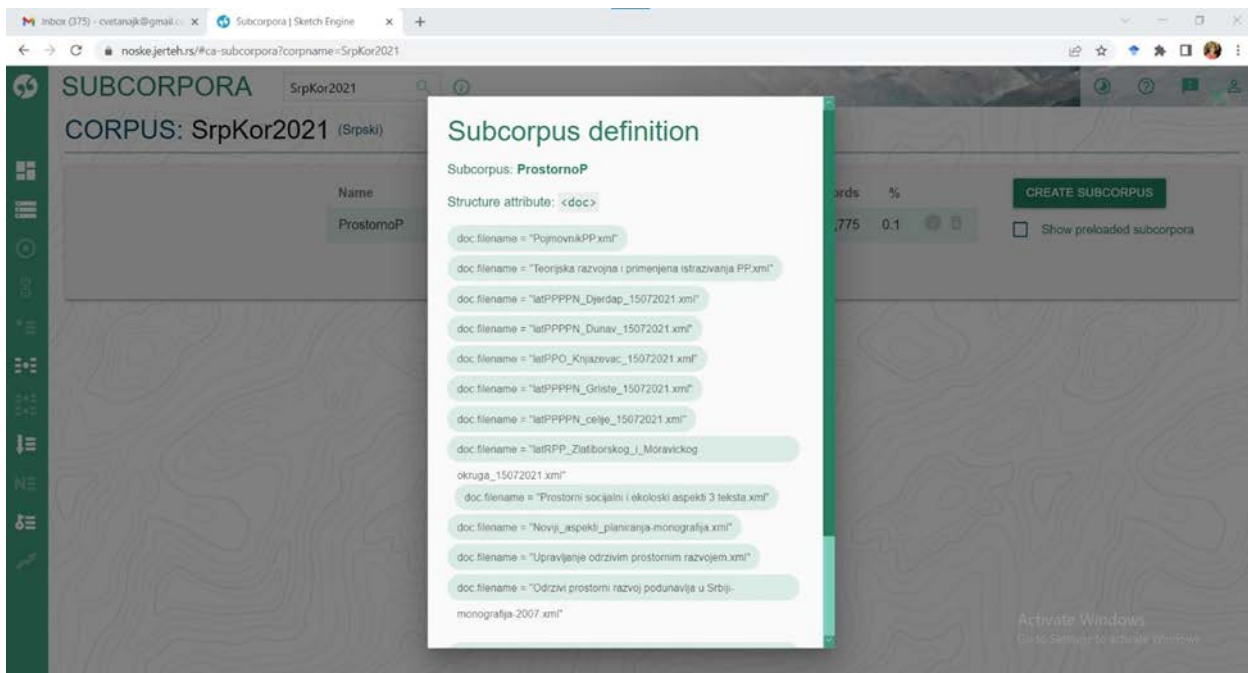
Inbox (375) - cvetanajk@gmail.c ×
Subcorpora | Sketch Engine ×
+

noske.jerteh.rs/#ca-subcorpora?corpname=SrpKor2021

SUBCORPORA SrpKor2021

CORPUS: SrpKor2021 (Srpski)

Name
ProstornoP

ords %
,775 0.1

CREATE SUBCORPUS
Show preloaded subcorpora

Subcorpus definition

Subcorpus: ProstornoP

Structure attribute: <doc>

doc.filename = "PojmovnikPP.xml"
doc.filename = "Teorijska razvojna i primenjena istrazivanja PP.xml"
doc.filename = "latPPPPN_Djerdap_15072021.xml"
doc.filename = "latPPPPN_Dunav_15072021.xml"
doc.filename = "latPPO_Knjazevac_15072021.xml"
doc.filename = "latPPPPN_Grliste_15072021.xml"
doc.filename = "latPPPPN_celje_15072021.xml"
doc.filename = "latRPP_Zlatiborskog_i_Moravickog okruga_15072021.xml"
doc.filename = "Prostorni socijalni i ekoloski aspekti 3 teksta.xml"
doc.filename = "Novij_aspekti_planiranja-monografija.xml"
doc.filename = "Upravljanje odrzivim prostornim razvojem.xml"
doc.filename = "Odrzivi prostorni razvoj podunavlja u Srbiji-monografija-2007.xml"

Activate Windows
Go to Settings to activate Windows.